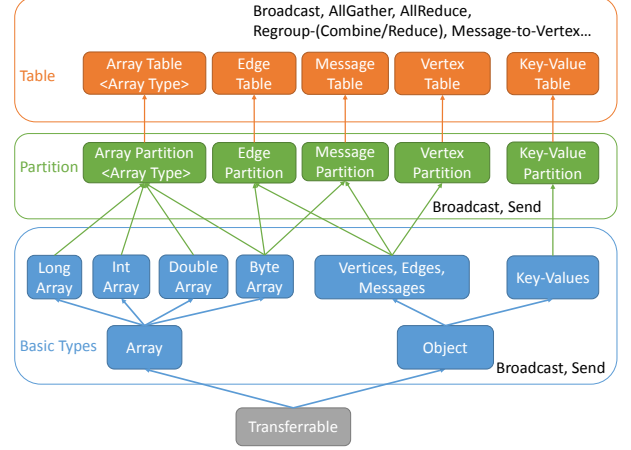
Broadcast, AllGather, AllReduce, Regroup-(Combine/Reduce), Message-to-Vertex...

Table

Array Table <Array Type>

Edge Table

Message Table

Vertex Table

Key-Value Table

Partition

Array Partition <Array Type>

Edge Partition

Message Partition

Vertex Partition

Key-Value Partition

Broadcast, Send

Long Array

Int Array

Double Array

Byte Array

Vertices, Edges, Messages

Key-Values

Basic Types

Array

Object

Broadcast, Send

Transferrable